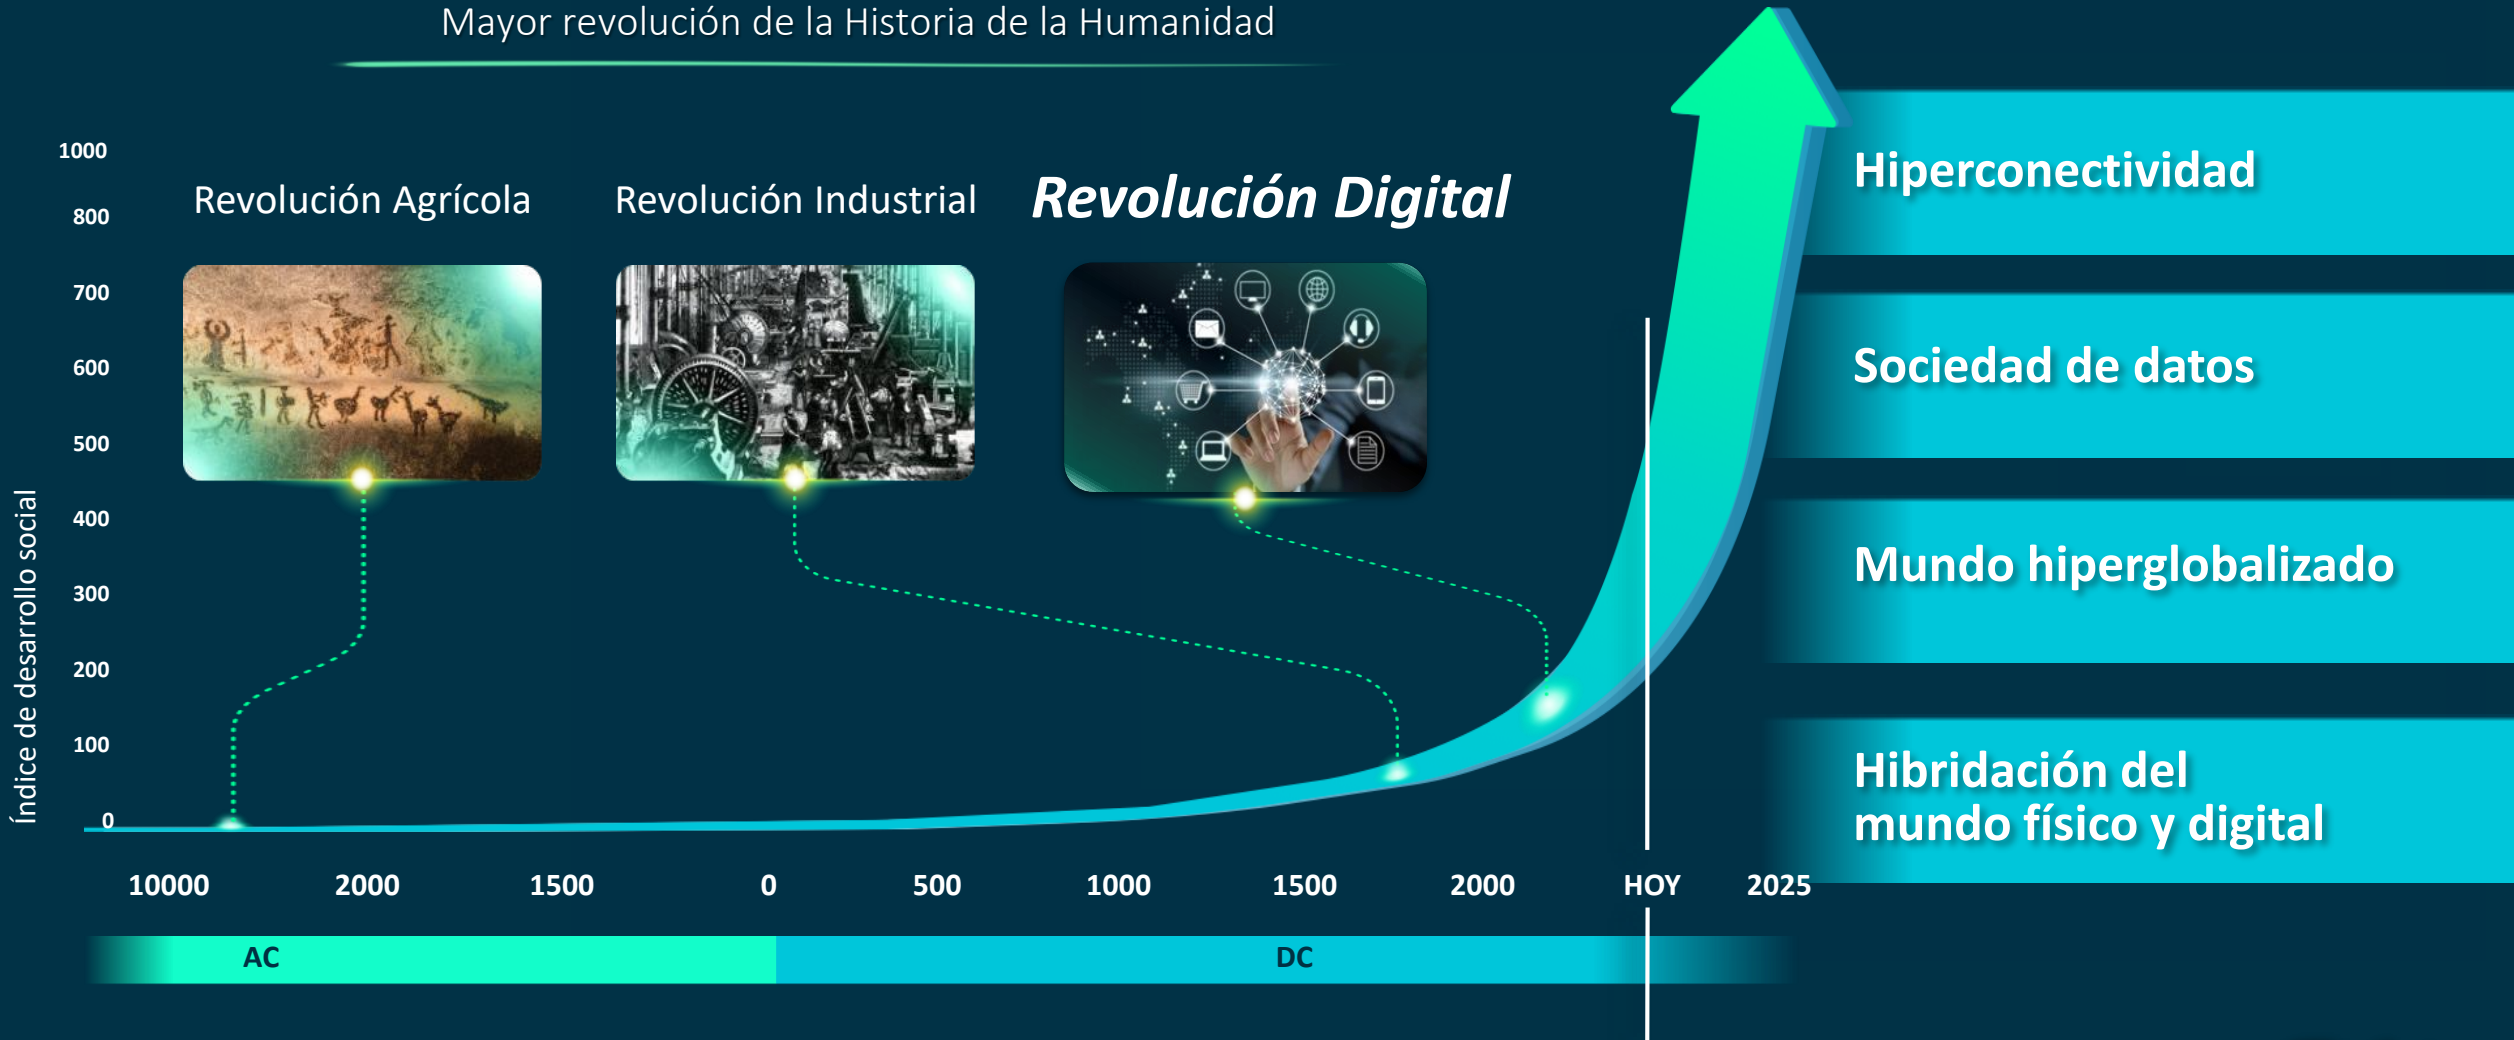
Mayor revolución de la Historia de la Humanidad

1000
800
700
600
500
400
300
200
100
0

Índice de desarrollo social

Revolución Agrícola

Revolución Industrial

Revolución Digital

Hiperconectividad

Sociedad de datos

Mundo hiperglobalizado

Hibridación del mundo físico y digital

10000 2000 1500 0 500 1000 1500 2000 HOY 2025

AC

DC